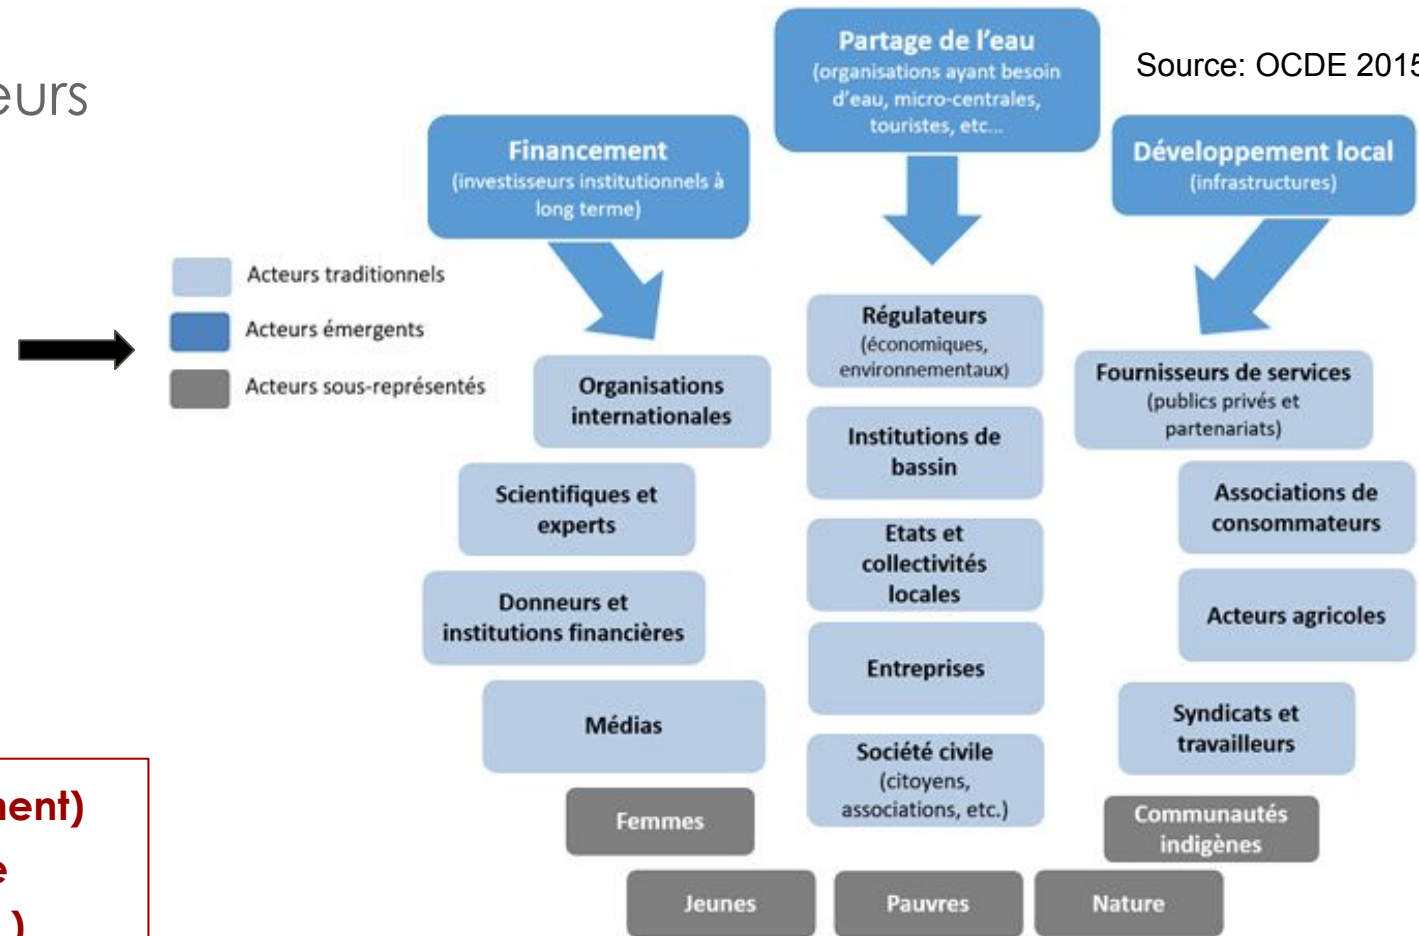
eurs

Partage de l'eau
(organisations ayant besoin d'eau, micro-centrales, touristes, etc...

Source: OCDE 2015

Financement
(investisseurs institutionnels à long terme)

Développement local
(infrastructures)

Acteurs traditionnels
Acteurs émergents
Acteurs sous-représentés

Régulateurs
(économiques, environnementaux)

Organisations internationales

Fournisseurs de services
(publics privés et partenariats)

Institutions de bassin

Scientifiques et experts

Associations de consommateurs

Etats et collectivités locales

Donneurs et institutions financières

Acteurs agricoles

Entreprises

Médias

Syndicats et travailleurs

Société civile
(citoyens, associations, etc.)

ment)
e
)

Femmes

Communautés indigènes

Jeunes

Pauvres

Nature